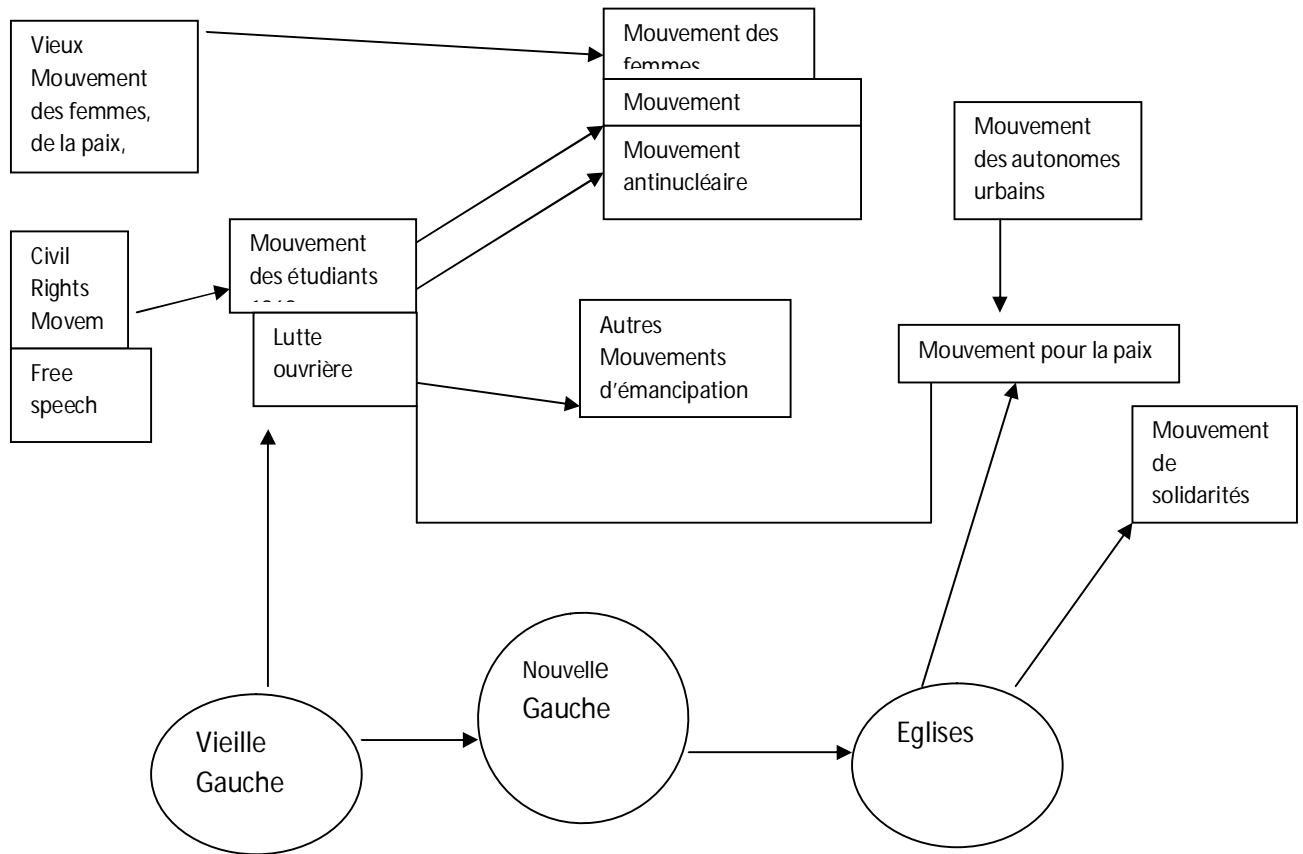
Vieux Mouvement des femmes, de la paix,

Mouvement des femmes

Mouvement

Mouvement antinucléaire

Mouvement des autonomes urbains

Civil Rights Movem

Free speech

Mouvement des étudiants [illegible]

Lutte ouvrière

Autres Mouvements d'émancipation

Mouvement pour la paix

Mouvement de solidarités

Vieille Gauche

Nouvelle Gauche

Eglises